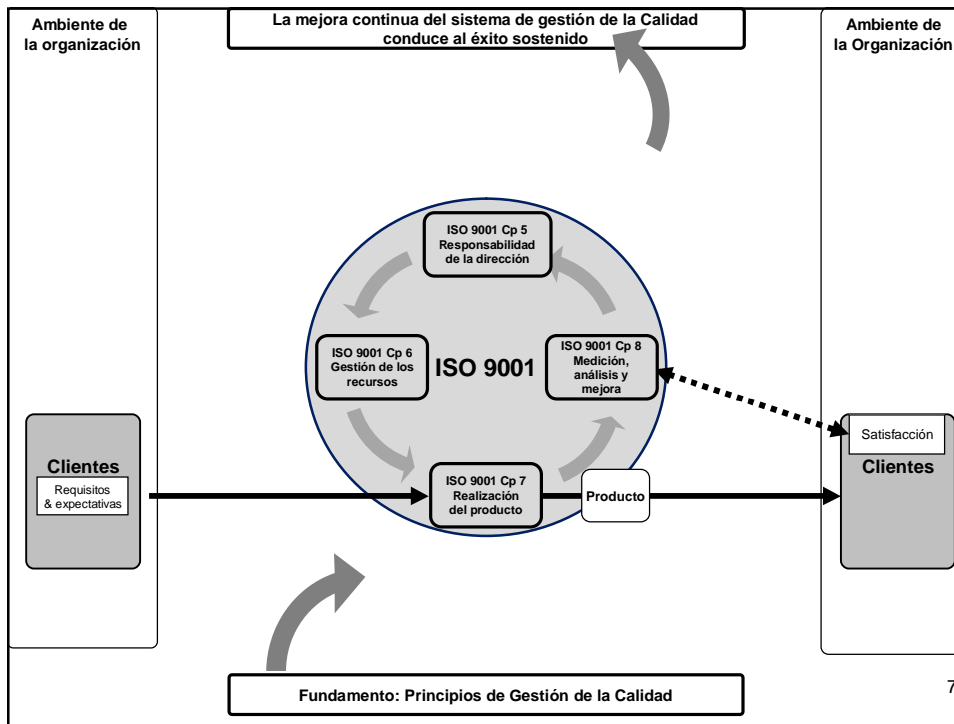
Ambiente de la organización

La mejora continua del sistema de gestión de la Calidad conduce al éxito sostenido

Ambiente de la Organización

ISO 9001 Cp 5 Responsabilidad de la dirección

ISO 9001 Cp 6 Gestión de los recursos

ISO 9001

ISO 9001 Cp 8 Medición, análisis y mejora

Clientes

Requisitos & expectativas

ISO 9001 Cp 7 Realización del producto

Producto

Satisfacción

Clientes

Fundamento: Principios de Gestión de la Calidad

7